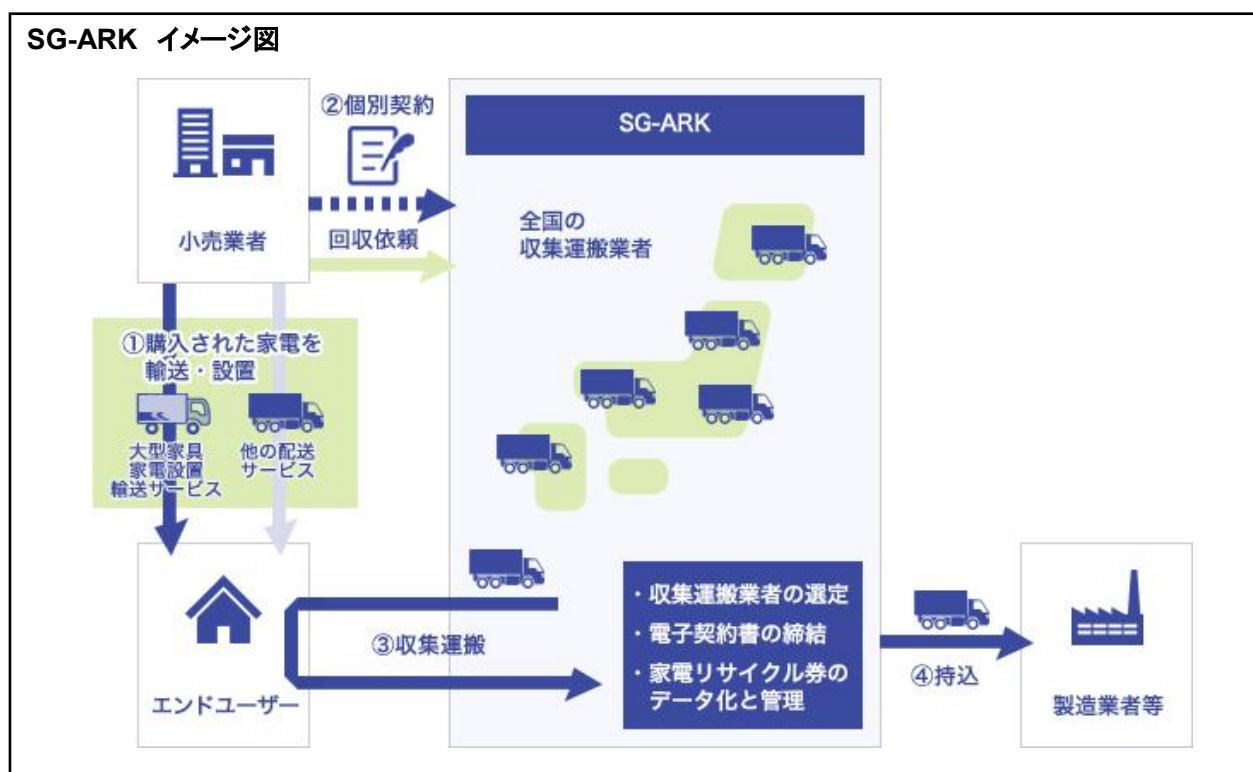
SG-ARK イメージ図

小売業者

②個別契約

回収依頼

SG-ARK

全国の
収集運搬業者

①購入された家電を
輸送・設置

大型家具
家電設置
輸送サービス

他の配送
サービス

エンドユーザー

③収集運搬

・収集運搬業者の選定
・電子契約書の締結
・家電リサイクル券の
データ化と管理

④持込

製造業者等